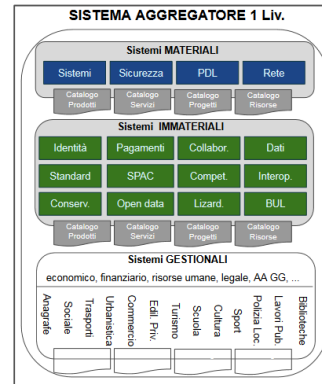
SISTEMA AGGREGATORE 1 Liv.

Sistemi MATERIALI

Sistemi
Sicurezza
PDL
Rete

Catalogo Prodotti
Catalogo Servizi
Catalogo Progetti
Catalogo Risorse

Sistemi IMMATERIALI

Identità
Pagamenti
Collabor.
Dati
Standard
SPAC
Compet.
Interop.
Conserv.
Open data
Lizard.
BUL

Catalogo Prodotti
Catalogo Servizi
Catalogo Progetti
Catalogo Risorse

Sistemi GESTIONALI

economico, finanziario, risorse umane, legale, AA GG, ...

Anagrafe
Sociale
Trasporti
Urbanistica
Commercio
Edil. Priv.
Turismo
Scuola
Cultura
Sport
Polizia Loc.
Lavori Pub.
Biblioteche